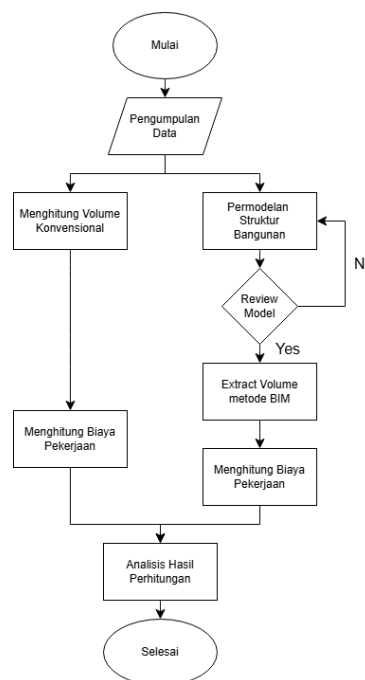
Mulai

Pengumpulan Data

Menghitung Volume Konvensional

Permodelan Struktur Bangunan

N

Review Model

Yes

Extract Volume metode BIM

Menghitung Biaya Pekerjaan

Menghitung Biaya Pekerjaan

Analisis Hasil Perhitungan

Selesai